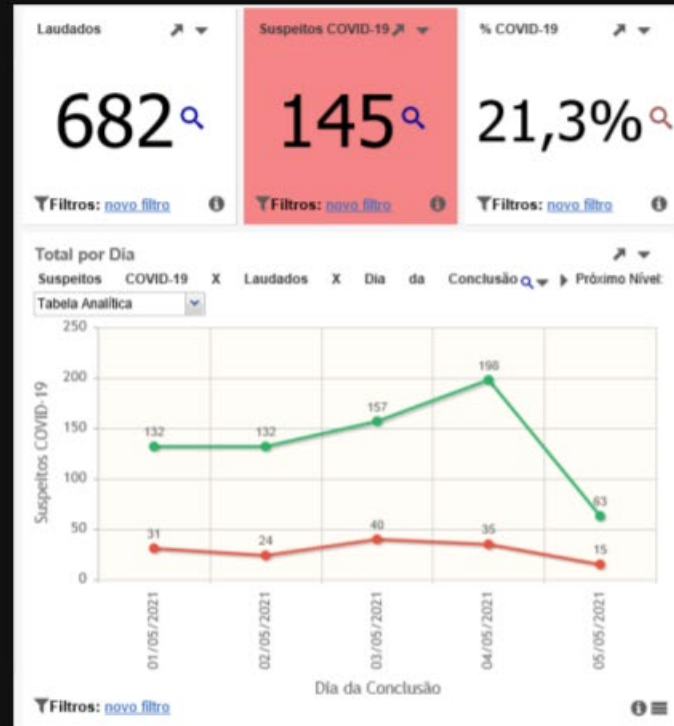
Laudados

682

Filtros: novo filtro

Suspeitos COVID-19

145

Filtros: novo filtro

% COVID-19

21,3%

Filtros: novo filtro

Total por Dia
Suspeitos COVID-19 X Laudados X Dia da Conclusão Próximo Nível:
Tabela Analítica

250
200
150
100
50
0
Suspeitos COVID-19

132 132 157 198 63
31 24 40 35 15

01/05/2021
02/05/2021
03/05/2021
04/05/2021
05/05/2021

Dia da Conclusão

Filtros: novo filtro